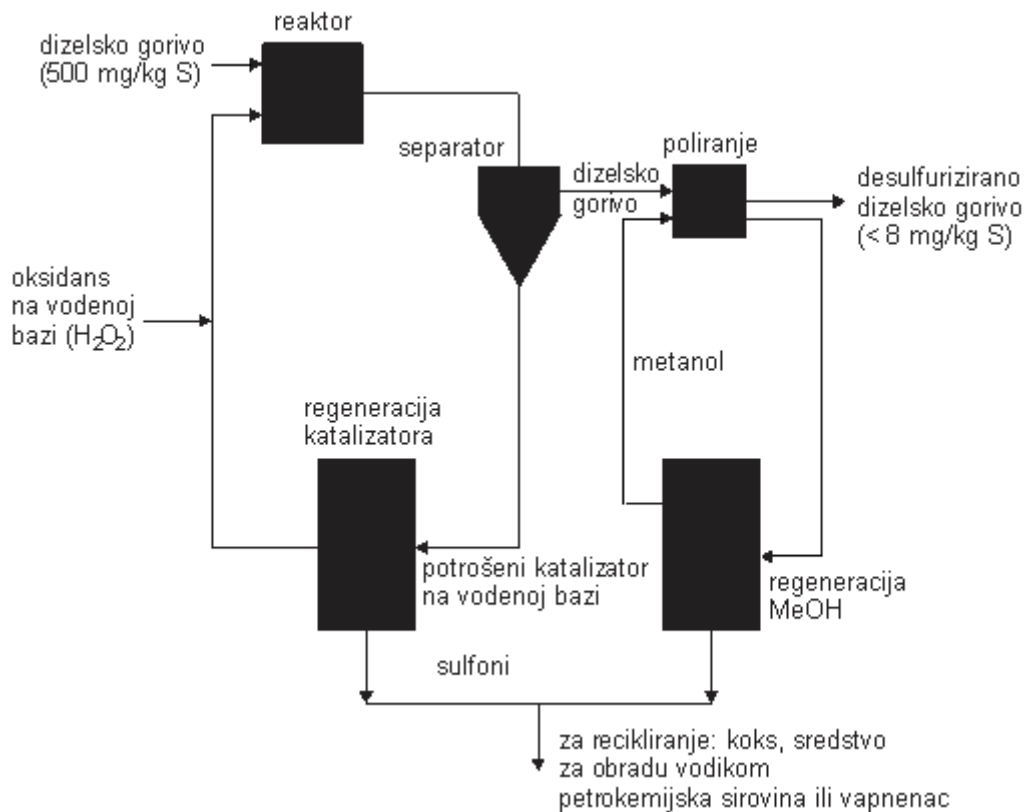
reaktor

dizelsko gorivo (500 mg/kg S)

separator

dizelsko gorivo

poliranje

desulfurizirano dizelsko gorivo (< 8 mg/kg S)

oksidans na vodenoj bazi ($H_2O_2$)

metanol

regeneracija katalizatora

potrošeni katalizator na vodenoj bazi

regeneracija MeOH

sulfoni

za recikliranje: koks, sredstvo za obradu vodikom petrokemijska sirovina ili vapnenac